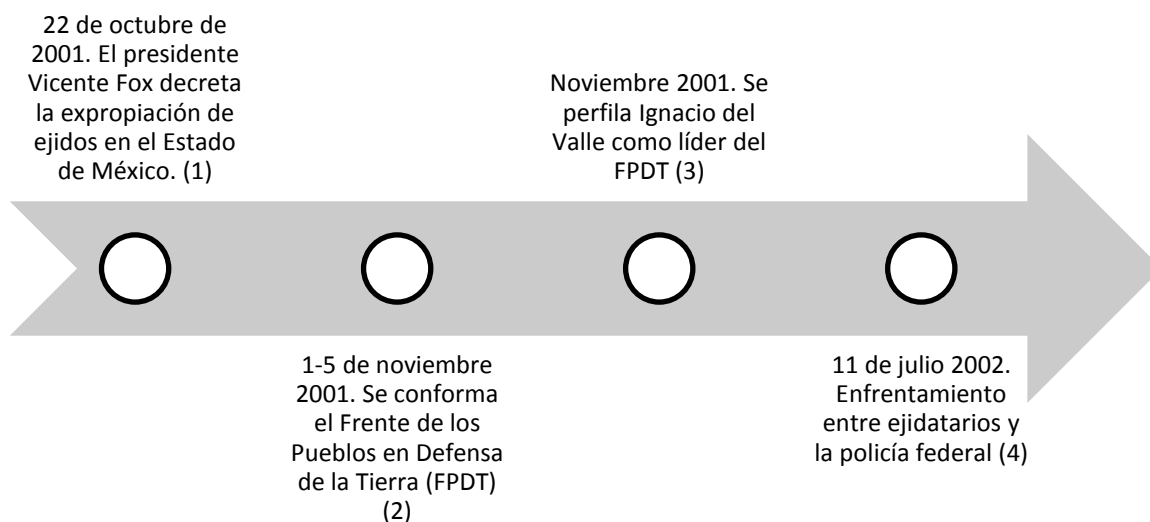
22 de octubre de 2001. El presidente Vicente Fox decreta la expropiación de ejidos en el Estado de México. (1)

1-5 de noviembre 2001. Se conforma el Frente de los Pueblos en Defensa de la Tierra (FPDT) (2)

Noviembre 2001. Se perfila Ignacio del Valle como líder del FPDT (3)

11 de julio 2002. Enfrentamiento entre ejidatarios y la policía federal (4)